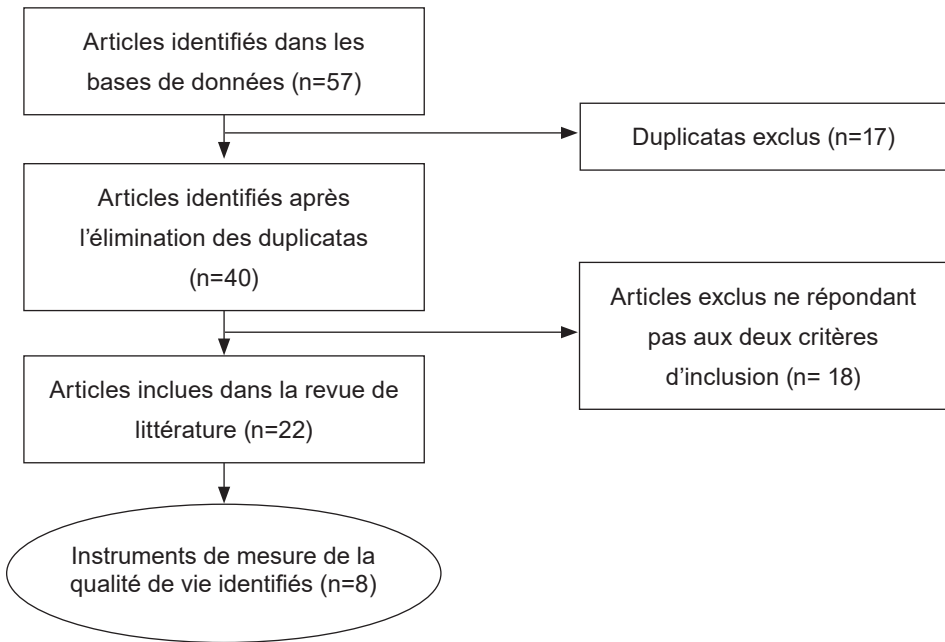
Articles identifiés dans les bases de données (n=57)

Duplicatas exclus (n=17)

Articles identifiés après l'élimination des duplicatas (n=40)

Articles exclus ne répondant pas aux deux critères d'inclusion (n= 18)

Articles inclues dans la revue de littérature (n=22)

Instruments de mesure de la qualité de vie identifiés (n=8)